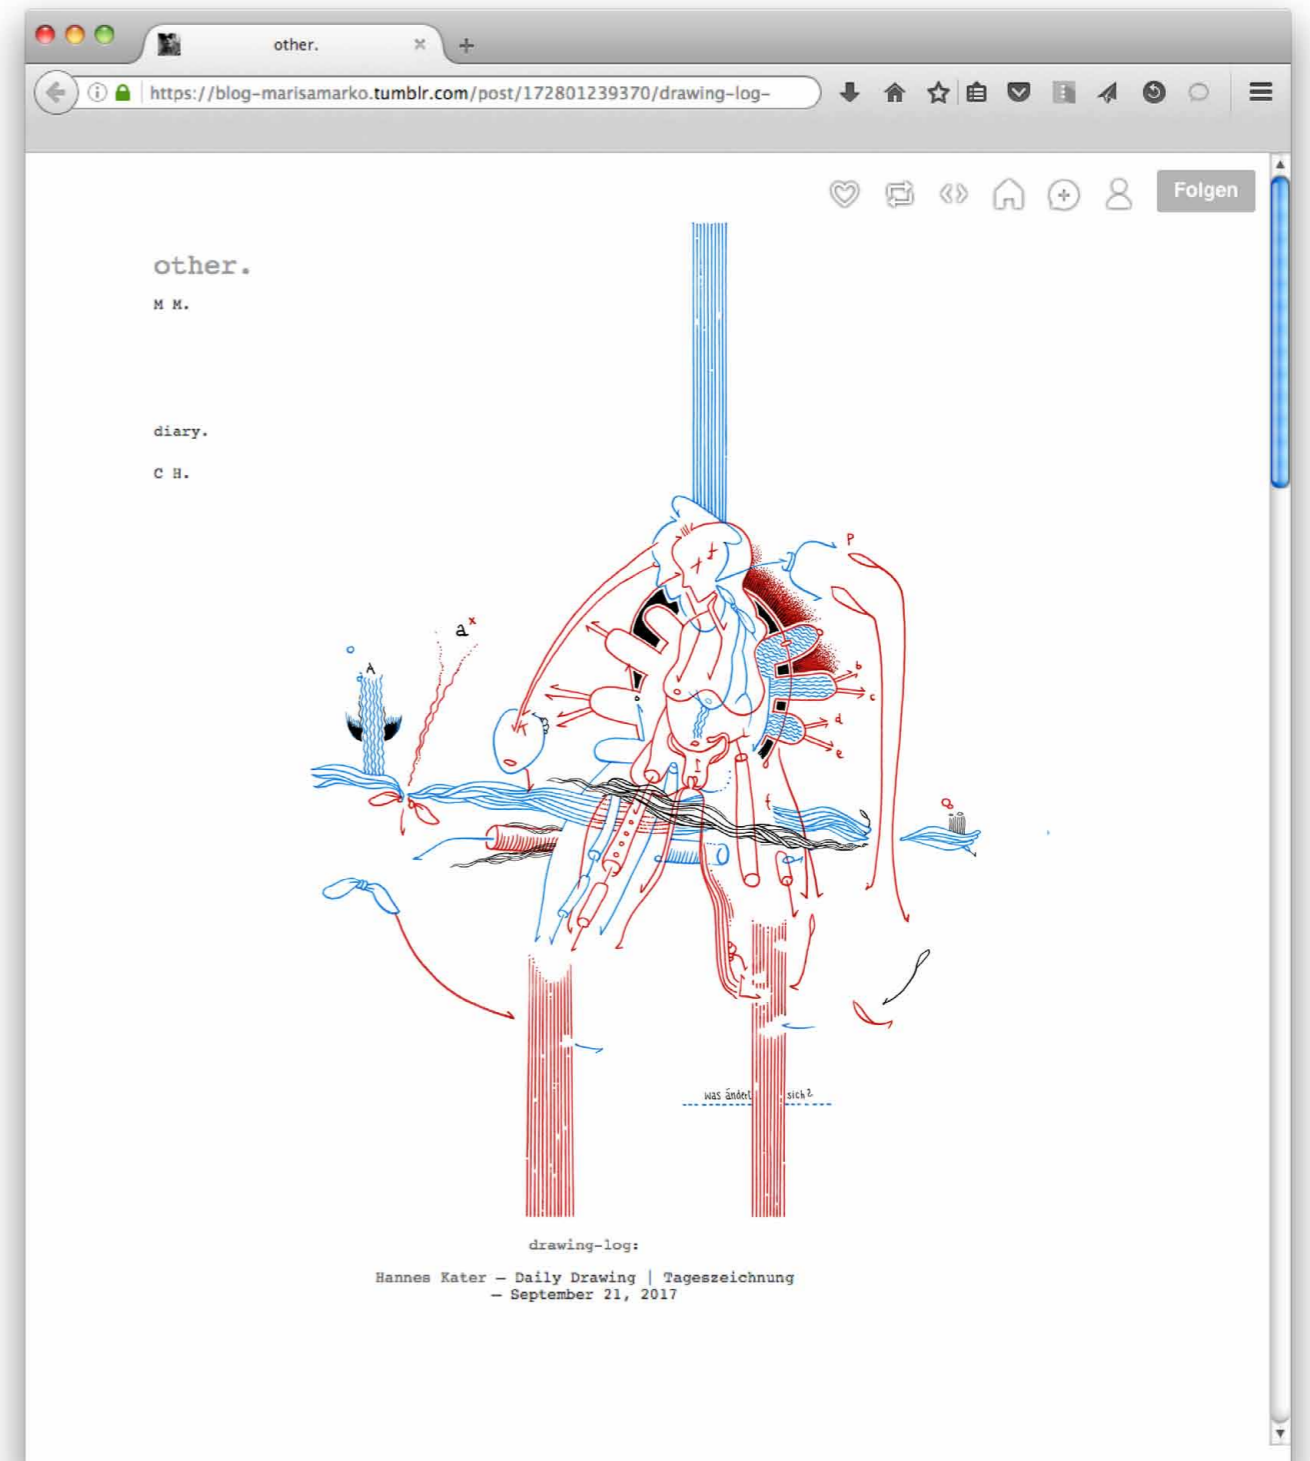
other.

https://blog-marisamarko.tumblr.com/post/172801239370/drawing-log-

Folgen

other.

M M.

diary.

C H.

P

a$^x$

A

b

c

d

e

f

was ändert sich?

drawing-log:

Hannes Kater – Daily Drawing | Tageszeichnung – September 21, 2017